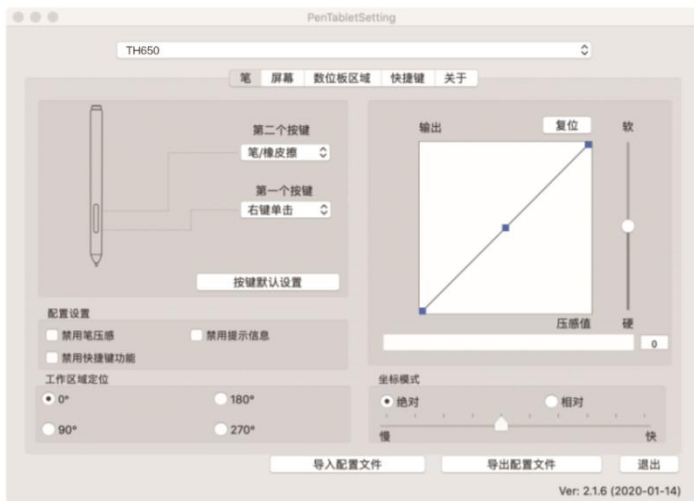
PenTabletSetting

TH650

笔 屏幕 数位板区域 快捷键 关于

第二个按键
笔/橡皮擦

第一个按键
右键单击

按键默认设置

输出
复位
软
压感值
硬
0

配置设置
禁用笔压感
禁用提示信息
禁用快捷键功能

工作区域定位
0°
180°
90°
270°

坐标模式
绝对
相对
慢
快

导入配置文件
导出配置文件
退出

Ver: 2.1.6 (2020-01-14)